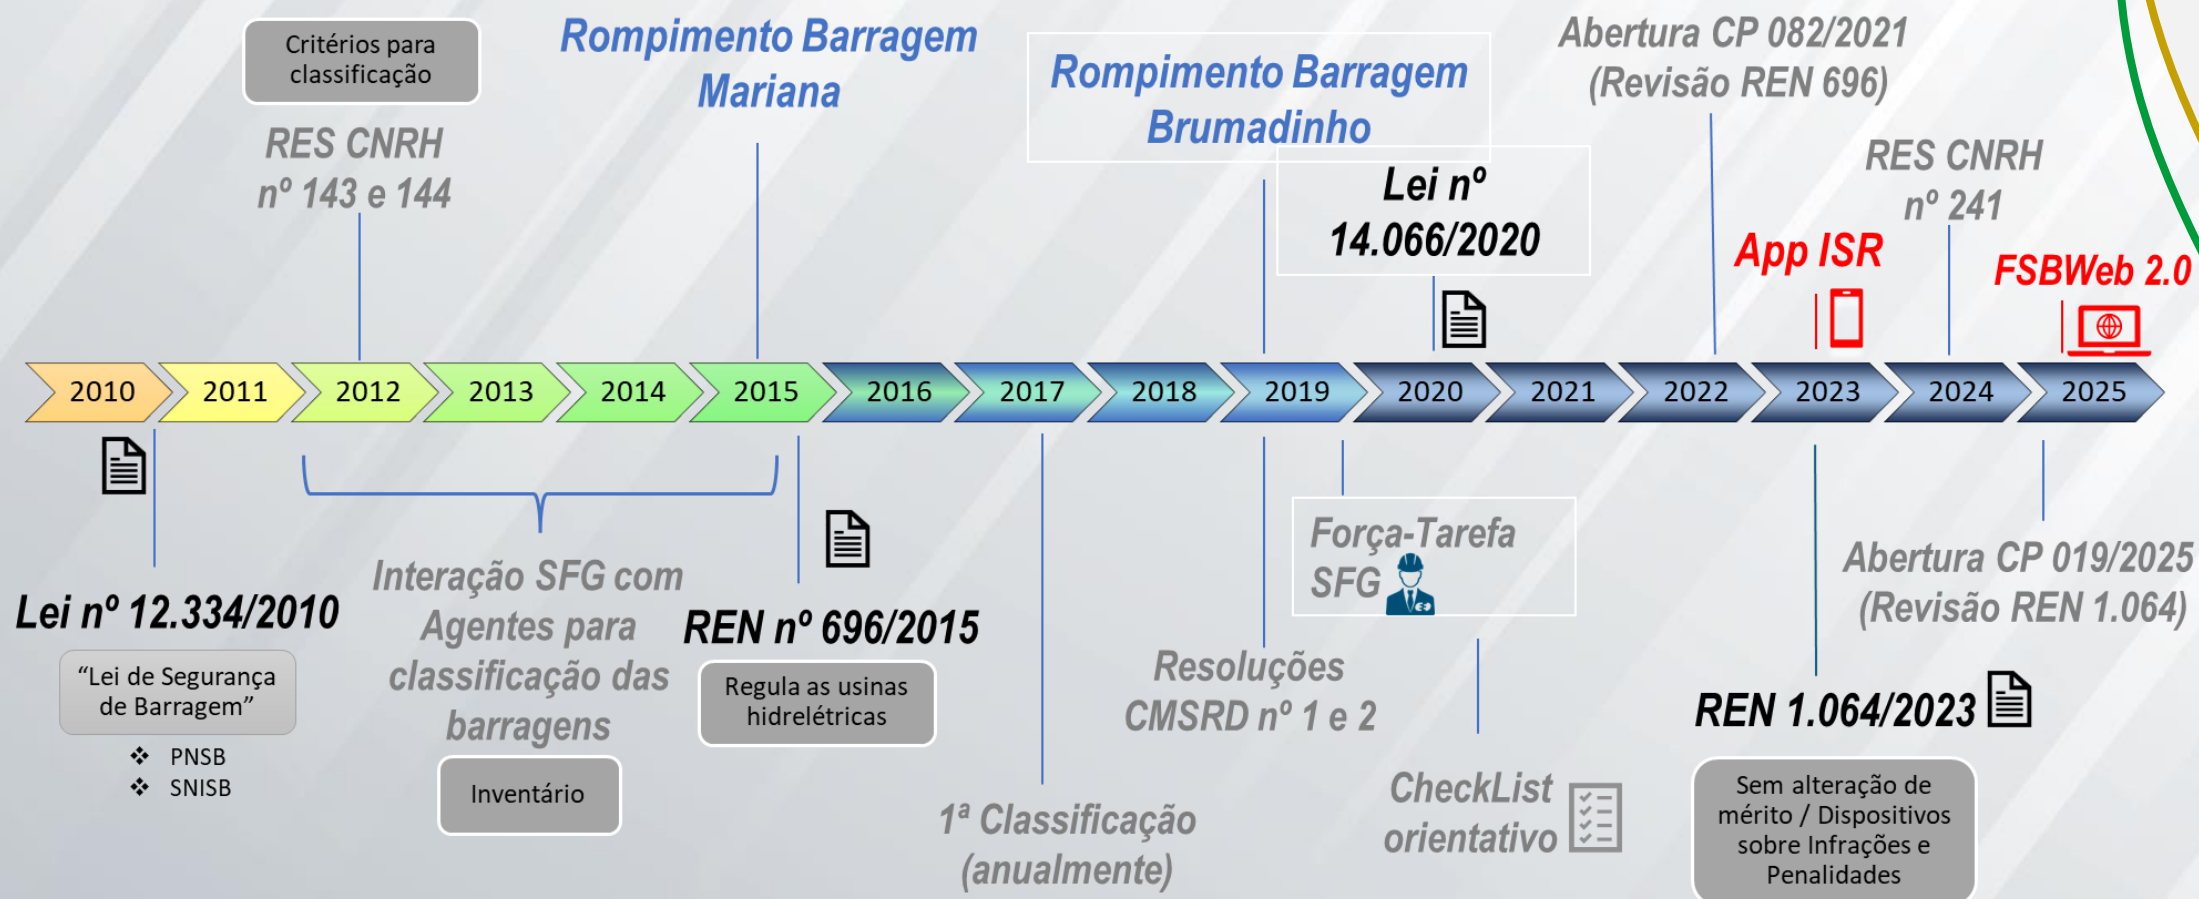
Critérios para classificação

RES CNRH nº 143 e 144

Rompimento Barragem Mariana

Rompimento Barragem Brumadinho

Lei nº 14.066/2020

Abertura CP 082/2021 (Revisão REN 696)

RES CNRH nº 241

App ISR

FSBWeb 2.0

2010 | 2011 | 2012 | 2013 | 2014 | 2015 | 2016 | 2017 | 2018 | 2019 | 2020 | 2021 | 2022 | 2023 | 2024 | 2025

Lei nº 12.334/2010

"Lei de Segurança de Barragem"

❖ PNSB
❖ SNISB

Interação SFG com Agentes para classificação das barragens

Inventário

REN nº 696/2015

Regula as usinas hidrelétricas

1ª Classificação (anualmente)

Resoluções CMSRD nº 1 e 2

Força-Tarefa SFG

CheckList orientativo

REN 1.064/2023

Sem alteração de mérito / Dispositivos sobre Infrações e Penalidades

Abertura CP 019/2025 (Revisão REN 1.064)